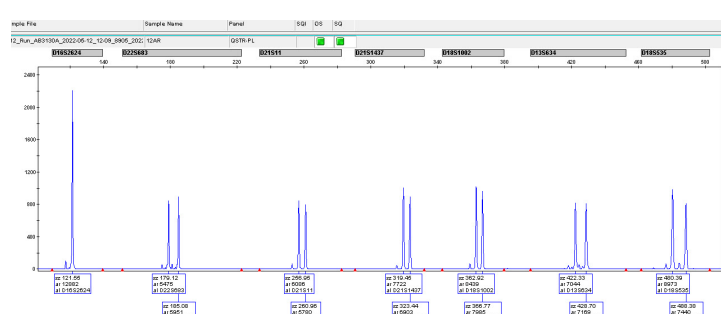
ample File | Sample Name | Panel | SQI | OS | SQ

12_Run_AB3130A_2022-06-12_12-09_8905_202 | 12AR | QSTR-PL

D16S2624 D22S683 D21S11 D21S1437 D18S1002 D13S634 D10S535

140 180 220 260 300 340 380 420 460 500

2400
2000
1600
1200
800
400
0

sz 121.56
ar 12682
al D16S2624

sz 179.12
ar 5475
al D22S683

sz 185.08
ar 5951

sz 256.98
ar 6066
al D21S11

sz 260.96
ar 5780

sz 319.46
ar 7722
al D21S1437

sz 323.44
ar 6903

sz 362.92
ar 8439
al D18S1002

sz 366.77
ar 7985

sz 422.33
ar 7044
al D13S634

sz 428.70
ar 7169

sz 480.39
ar 8973
al D10S535

sz 488.38
ar 7440